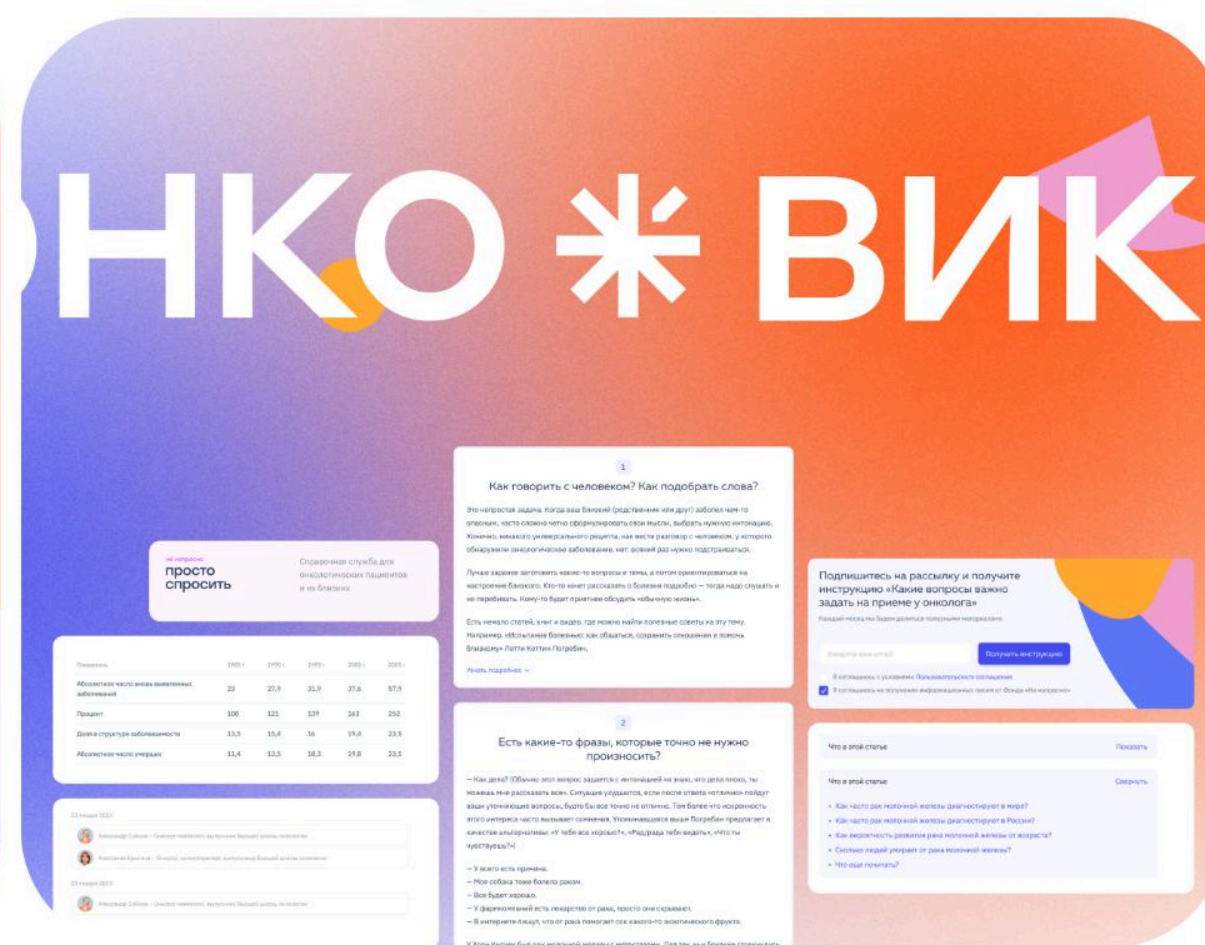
НКО ⁕ ВИК

не напрасно
просто спросить
Справочная служба для онкологических пациентов и их близких

| Показатель | 1985 г. | 1990 г. | 1995 г. | 2000 г. | 2005 г. |
|---|---|---|---|---|---|
| Абсолютное число вновь выявленных заболеваний | 23 | 27,9 | 31,9 | 37,6 | 57,9 |
| Процент | 100 | 121 | 139 | 163 | 252 |
| Доля в структуре заболеваемости | 13,5 | 15,4 | 16 | 19,6 | 23,5 |
| Абсолютное число умерших | 11,4 | 13,5 | 18,2 | 19,8 | 23,5 |

23 января 2023
Александр Соболев — Онколог-химиотерапевт, выпускник Высшей школы онкологии
Константин Крылов — Онколог, хирург, выпускник Высшей школы онкологии
23 января 2023
Александр Соболев — Онколог-химиотерапевт, выпускник Высшей школы онкологии

1
Как говорить с человеком? Как подобрать слова?
Это непростая задача. Когда ваш близкий (родственник или друг) заболел чем-то опасным, часто сложно четко сформулировать свои мысли, выбрать нужную интонацию. Конечно, никакого универсального рецепта, как вести разговор с человеком, у которого обнаружили онкологическое заболевание, нет: всякий раз нужно подстраиваться.
Лучше заранее заготовить какие-то вопросы и темы, а потом ориентироваться на настроение близкого. Кто-то хочет рассказать о болезни подробно — тогда надо слушать и не перебивать. Кому-то будет приятнее обсудить «обычную жизнь».
Есть немало статей, книг и видео, где можно найти полезные советы на эту тему. Например, «Испытание болезнью: как общаться, сохранять отношения и помочь близкому» Летти Коттин Погребин.
Узнать подробнее

2
Есть какие-то фразы, которые точно не нужно произносить?
— Как дела? (Обычно этот вопрос задается с интонацией «я знаю, что дела плохо, ты можешь мне рассказать все». Ситуацию ухудшают, если после ответа «отлично» пойдут ваши уточняющие вопросы, будто бы все точно не отлично. Тем более что искренность этого интереса часто вызывает сомнения. Упоминавшаяся выше Погребин предлагает в качестве альтернативы: «У тебя все хорошо?», «Рад/рада тебя видеть», «Что ты чувствуешь?»)
— У всего есть причина.
— Моя собака тоже болела раком.
— Все будет хорошо.
— У фармкомпаний есть лекарство от рака, просто они скрывают.
— В интернете пишут, что от рака помогает сок какого-то экзотического фрукта.
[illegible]

Подпишитесь на рассылку и получите инструкцию «Какие вопросы важно задать на приеме у онколога»
Каждый месяц мы будем делиться полезными материалами
Введите ваш email
Получить инструкцию
Я соглашаюсь с условиями Пользовательского соглашения
Я соглашаюсь на получение информационных писем от Фонда «Не напрасно»

Что в этой статье
Показать

Что в этой статье
Свернуть
• Как часто рак молочной железы диагностируют в мире?
• Как часто рак молочной железы диагностируют в России?
• Как вероятность развития рака молочной железы от возраста?
• Сколько людей умирает от рака молочной железы?
• Что еще почитать?